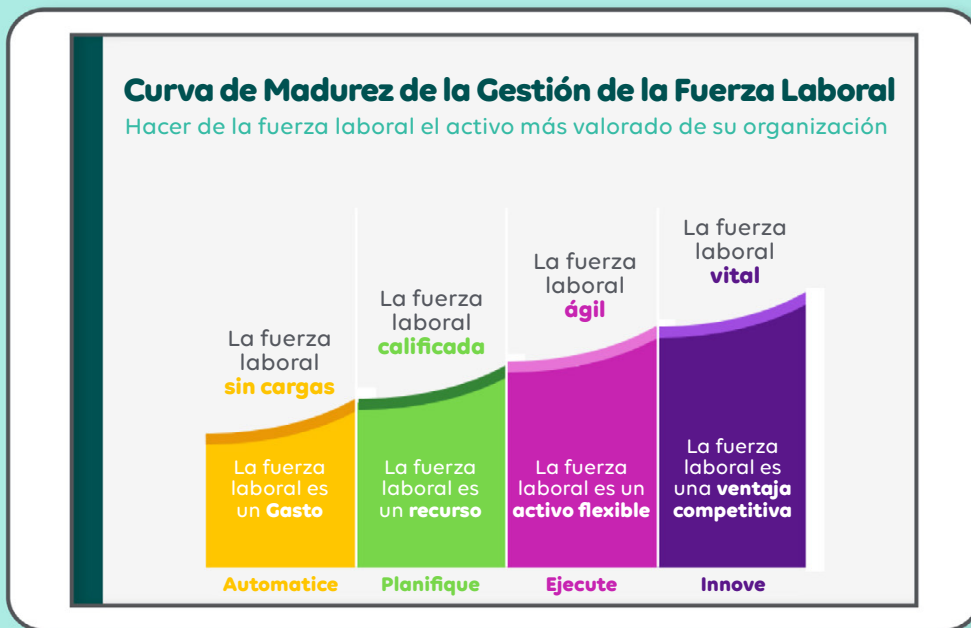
Curva de Madurez de la Gestión de la Fuerza Laboral
Hacer de la fuerza laboral el activo más valorado de su organización

La fuerza laboral sin cargas

La fuerza laboral es un Gasto

Automatice

La fuerza laboral calificada

La fuerza laboral es un recurso

Planifique

La fuerza laboral ágil

La fuerza laboral es un activo flexible

Ejecute

La fuerza laboral vital

La fuerza laboral es una ventaja competitiva

Innove